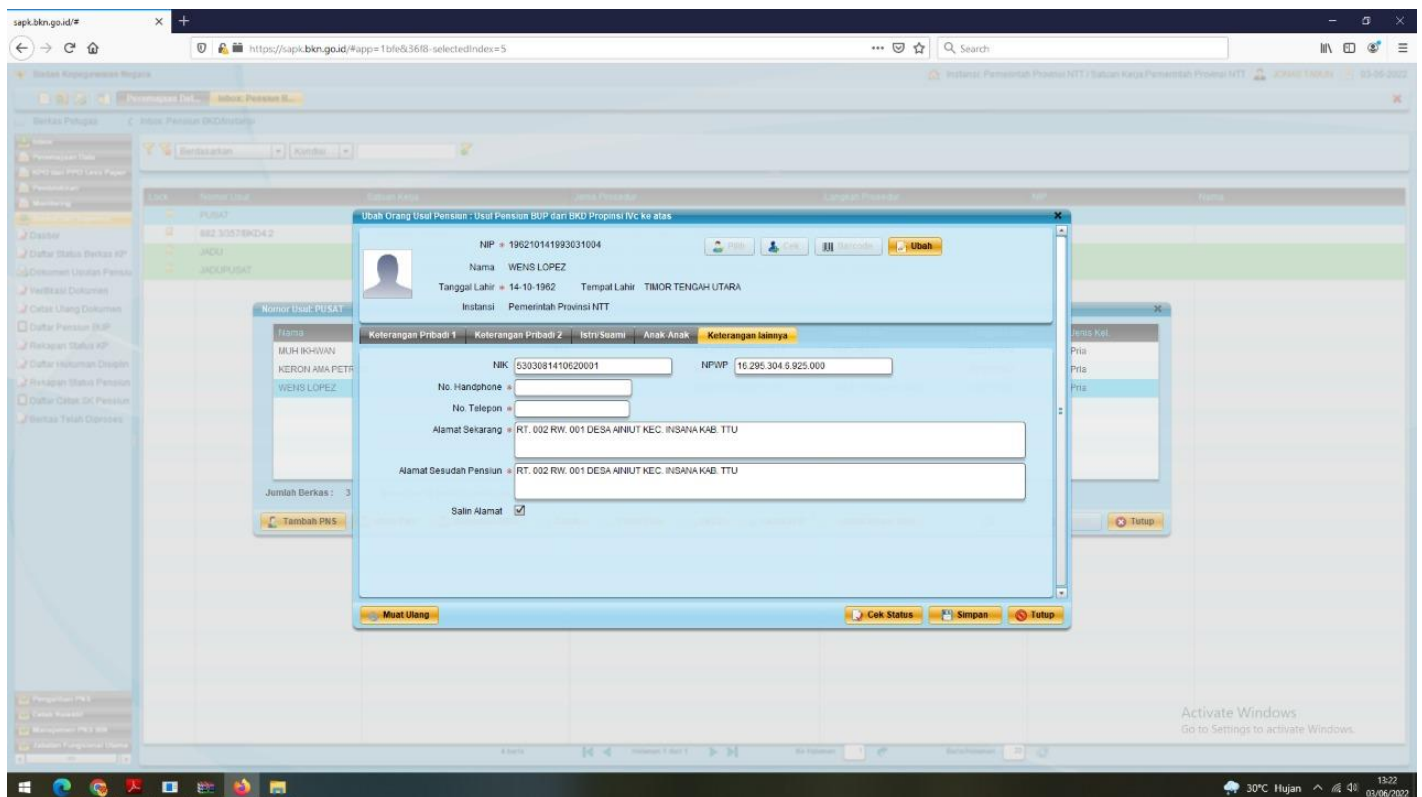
sapk.bkn.go.id/#

https://sapk.bkn.go.id/#app=1bfe&36f8-selectedIndex=5

Search

Badan Kepegawaian Negara

Instansi Pemerintah Provinsi NTT | Satuan Kerja Pemerintah Provinsi NTT 03-06-2022

Penempatan Def... Inbox: Pension B...

Berkas Pelayan

Inbox Pensiun BKD

Berdasarkan Kondisi

Lock

PUSAT

882.30578KD4.2

JADU

JADUPUSAT

Dasbor

Daftar Status Berkas KP

Dokumen Usulan Pensiun

Verifikasi Dokumen

Cetak Ulang Dokumen

Daftar Pensiun BUP

Rekapan Status KP

Daftar Hukuman Disiplin

Rekapan Status Pensiun

Daftar Cetak SK Pensiun

Berkas Telah Diproses

Nomor Usul: PUSAT

Nama

MUH IKHWAN

KERON AMA PETR

WENS LOPEZ

Jumlah Berkas: 3

Tambah PNS

Jenis Kel.

Pria

Pria

Pria

Tutup

Ubah Orang Usul Pensiun : Usul Pensiun BUP dari BKD Propinsi IVc ke atas

NIP * 196210141993031004

Nama WENS LOPEZ

Tanggal Lahir * 14-10-1962 Tempat Lahir TIMOR TENGAH UTARA

Instansi Pemerintah Provinsi NTT

Pilih Cek Barcode Ubah

Keterangan Pribadi 1 | Keterangan Pribadi 2 | Istri/Suami | Anak Anak | Keterangan lainnya

NIK 5303081410620001

NPWP 16.295.304.6.925.000

No. Handphone *

No. Telepon *

Alamat Sekarang * RT. 002 RW. 001 DESA AINIUT KEC. INSANA KAB. TTU

Alamat Sesudah Pensiun * RT. 002 RW. 001 DESA AINIUT KEC. INSANA KAB. TTU

Salin Alamat

Muat Ulang

Cek Status Simpan Tutup

Activate Windows
Go to Settings to activate Windows.

30°C Hujan 13:22 03/06/2022